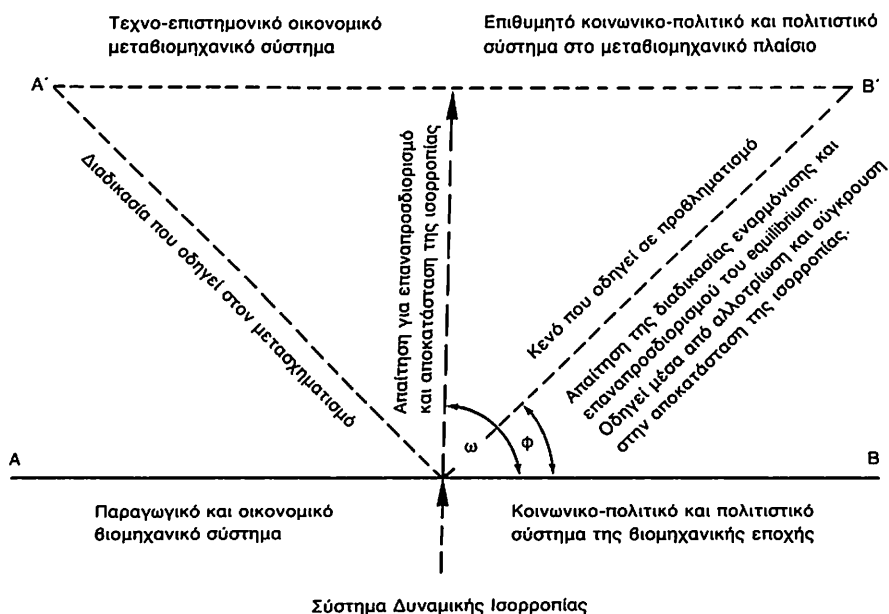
Τεχνο-επιστημονικό οικονομικό μεταβιομηχανικό σύστημα

Επιθυμητό κοινωνικο-πολιτικό και πολιτιστικό σύστημα στο μεταβιομηχανικό πλαίσιο

A΄

B΄

Διαδικασία που οδηγεί στον μετασχηματισμό

Απαίτηση για επαναπροσδιορισμό και αποκατάσταση της ισορροπίας

Κενό που οδηγεί σε προβληματισμό

Απαίτηση της διαδικασίας εναρμόνισης και επαναπροσδιορισμού του equilibrium. Οδηγεί μέσα από αλλοτρίωση και σύγκρουση στην αποκατάσταση της ισορροπίας.

ω

φ

A

B

Παραγωγικό και οικονομικό βιομηχανικό σύστημα

Κοινωνικο-πολιτικό και πολιτιστικό σύστημα της βιομηχανικής εποχής

Σύστημα Δυναμικής Ισορροπίας